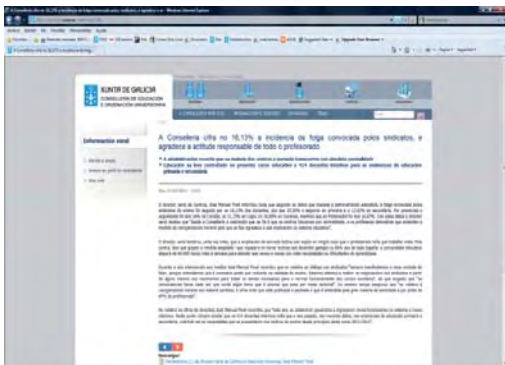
XUNTA DE GALICIA
CONSELLERÍA DE EDUCACIÓN E ORDENACIÓN UNIVERSITARIA

Información xeral

A Consellería cifra no 16,13% a incidencia da folga convocada polos sindicatos, e agradece a actitude responsable de todo o profesorado

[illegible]